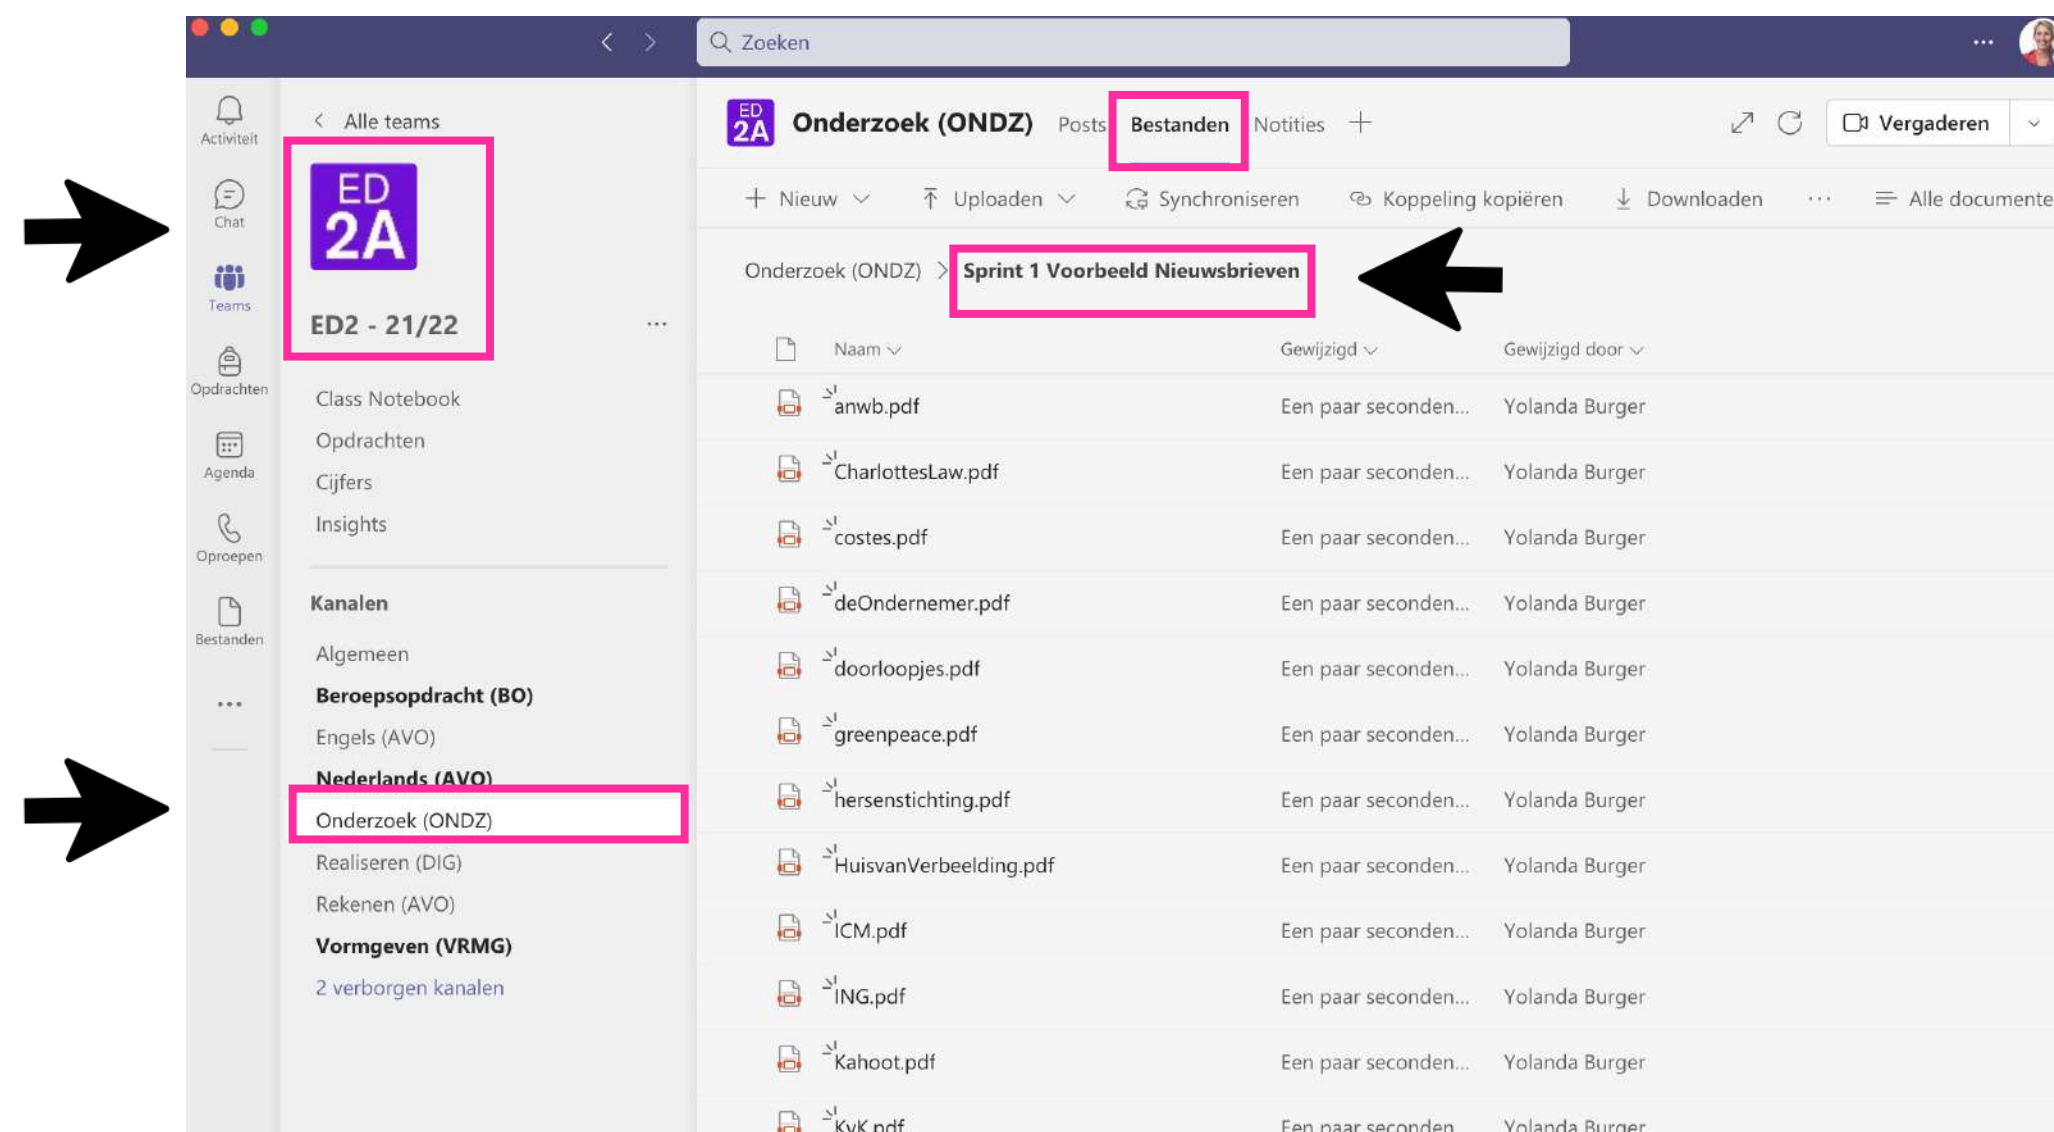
Zoeken

Activiteit
Chat
Teams
Opdrachten
Agenda
Oproepen
Bestanden
...

Alle teams

ED
2A

ED2 - 21/22 ...

Class Notebook
Opdrachten
Cijfers
Insights

Kanalen
Algemeen
Beroepsopdracht (BO)
Engels (AVO)
Nederlands (AVO)
Onderzoek (ONDZ)
Realiseren (DIG)
Rekenen (AVO)
Vormgeven (VRMG)
2 verborgen kanalen

ED 2A Onderzoek (ONDZ) Posts Bestanden Notities +

Vergaderen

+ Nieuw ⌄ Uploaden ⌄ Synchroniseren Koppeling kopiëren Downloaden ··· Alle documente

Onderzoek (ONDZ) > Sprint 1 Voorbeeld Nieuwsbrieven

| Naam | Gewijzigd | Gewijzigd door |
|---|---|---|
| anwb.pdf | Een paar seconden... | Yolanda Burger |
| CharlottesLaw.pdf | Een paar seconden... | Yolanda Burger |
| costes.pdf | Een paar seconden... | Yolanda Burger |
| deOndernemer.pdf | Een paar seconden... | Yolanda Burger |
| doorloopjes.pdf | Een paar seconden... | Yolanda Burger |
| greenpeace.pdf | Een paar seconden... | Yolanda Burger |
| hersenstichting.pdf | Een paar seconden... | Yolanda Burger |
| HuisvanVerbeelding.pdf | Een paar seconden... | Yolanda Burger |
| ICM.pdf | Een paar seconden... | Yolanda Burger |
| ING.pdf | Een paar seconden... | Yolanda Burger |
| Kahoot.pdf | Een paar seconden... | Yolanda Burger |
| KvK.pdf | Een paar seconden | Yolanda Burger |